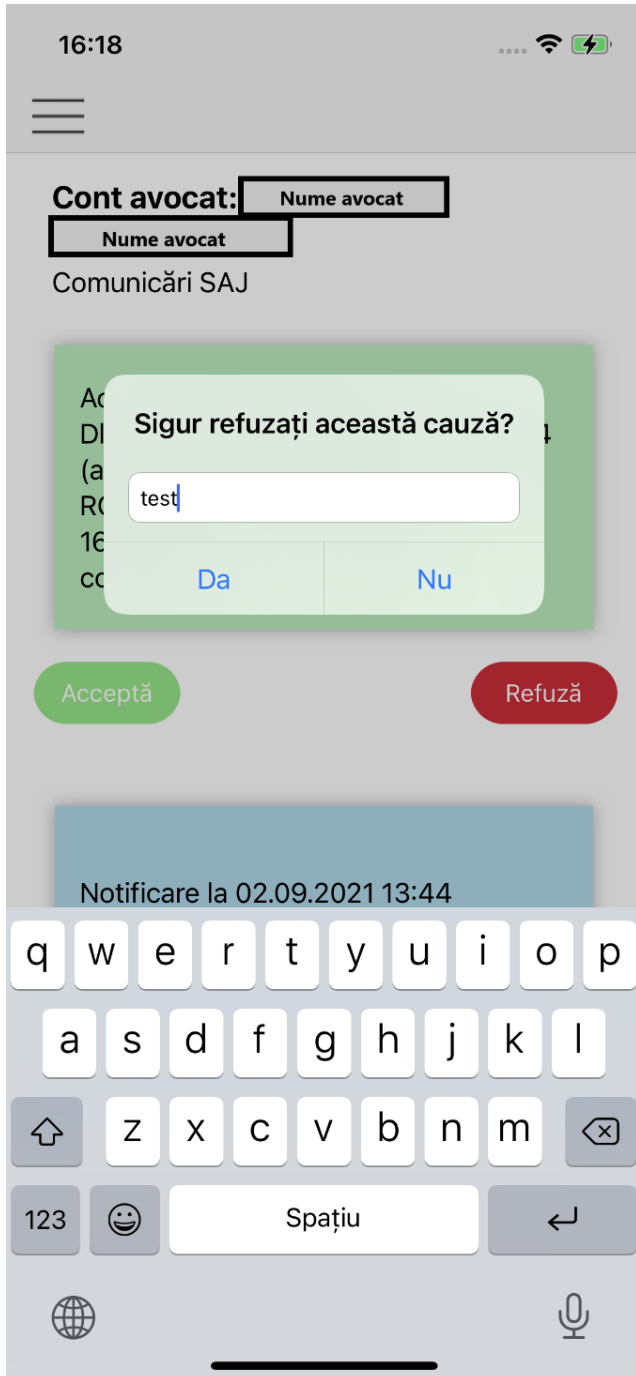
16:18

Cont avocat: Nume avocat
Nume avocat
Comunicări SAJ

Ac
Dl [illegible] 4
(a
R(
16
cc

Sigur refuzați această cauză?

test

Da
Nu

Acceptă
Refuză

Notificare la 02.09.2021 13:44

q w e r t y u i o p
a s d f g h j k l
z x c v b n m
123
Spațiu